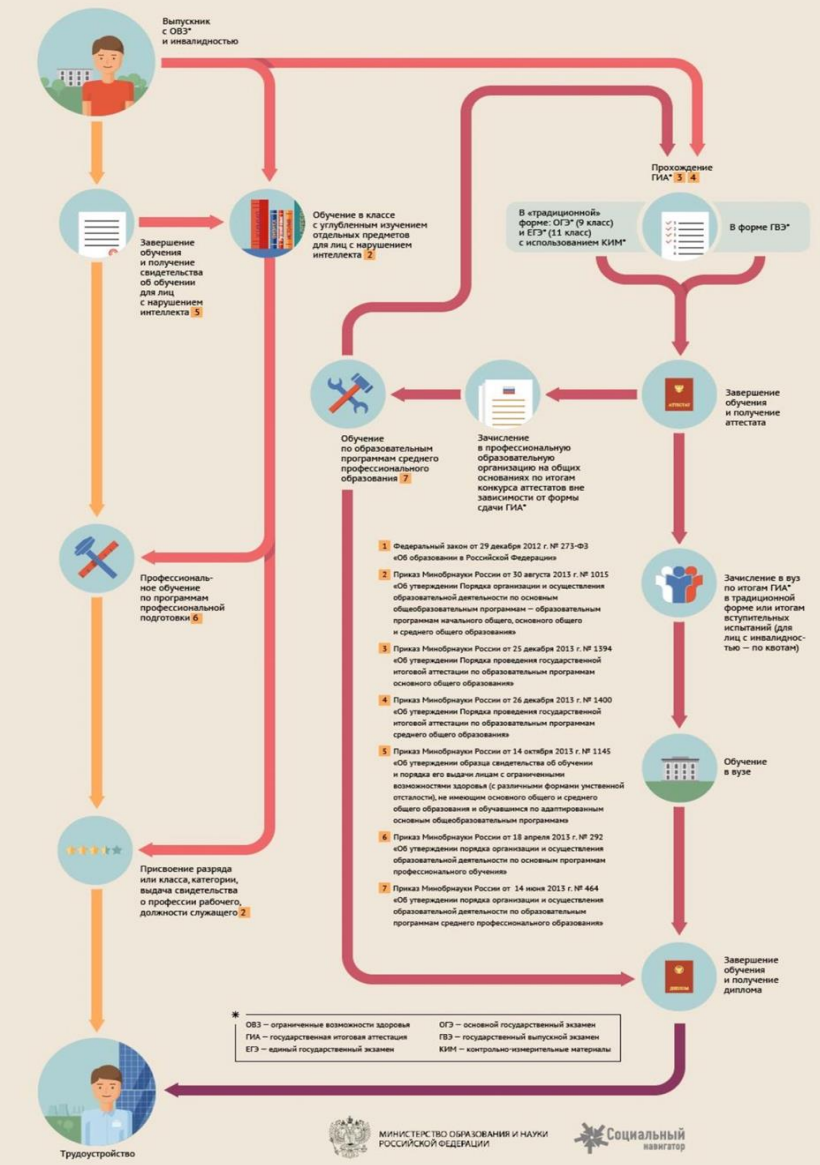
Выпускник с ОВЗ* и инвалидностью

Прохождение ГИА* 3 4

В «традиционной» форме: ОГЭ* (9 класс) и ЕГЭ* (11 класс) с использованием КИМ*

В форме ГВЭ*

Завершение обучения и получение свидетельства об обучении для лиц с нарушением интеллекта 5

Обучение в классе с углубленным изучением отдельных предметов для лиц с нарушением интеллекта 2

Обучение по образовательным программам среднего профессионального образования 7

Зачисление в профессиональную образовательную организацию на общих основаниях по итогам конкурса аттестатов вне зависимости от формы сдачи ГИА*

Завершение обучения и получение аттестата

АТТЕСТАТ

1 Федеральный закон от 29 декабря 2012 г. № 273-ФЗ «Об образовании в Российской Федерации»

2 Приказ Минобрнауки России от 30 августа 2013 г. № 1015 «Об утверждении Порядка организации и осуществления образовательной деятельности по основным общеобразовательным программам — образовательным программам начального общего, основного общего и среднего общего образования»

3 Приказ Минобрнауки России от 25 декабря 2013 г. № 1394 «Об утверждении Порядка проведения государственной итоговой аттестации по образовательным программам основного общего образования»

4 Приказ Минобрнауки России от 26 декабря 2013 г. № 1400 «Об утверждении Порядка проведения государственной итоговой аттестации по образовательным программам среднего общего образования»

5 Приказ Минобрнауки России от 14 октября 2013 г. № 1145 «Об утверждении образца свидетельства об обучении и порядка его выдачи лицам с ограниченными возможностями здоровья (с различными формами умственной отсталости), не имеющим основного общего и среднего общего образования и обучавшимся по адаптированным основным общеобразовательным программам»

6 Приказ Минобрнауки России от 18 апреля 2013 г. № 292 «Об утверждении порядка организации и осуществления образовательной деятельности по основным программам профессионального обучения»

7 Приказ Минобрнауки России от 14 июня 2013 г. № 464 «Об утверждении порядка организации и осуществления образовательной деятельности по образовательным программам среднего профессионального образования»

Профессиональное обучение по программам профессиональной подготовки 6

Зачисление в вуз по итогам ГИА* в традиционной форме или итогам вступительных испытаний (для лиц с инвалидностью — по квотам)

Обучение в вузе

Присвоение разряда или класса, категории, выдача свидетельства о профессии рабочего, должности служащего 2

Завершение обучения и получение диплома

ДИПЛОМ

*
ОВЗ — ограниченные возможности здоровья
ГИА — государственная итоговая аттестация
ЕГЭ — единый государственный экзамен
ОГЭ — основной государственный экзамен
ГВЭ — государственный выпускной экзамен
КИМ — контрольно-измерительные материалы

Трудоустройство

МИНИСТЕРСТВО ОБРАЗОВАНИЯ И НАУКИ РОССИЙСКОЙ ФЕДЕРАЦИИ

Социальный навигатор